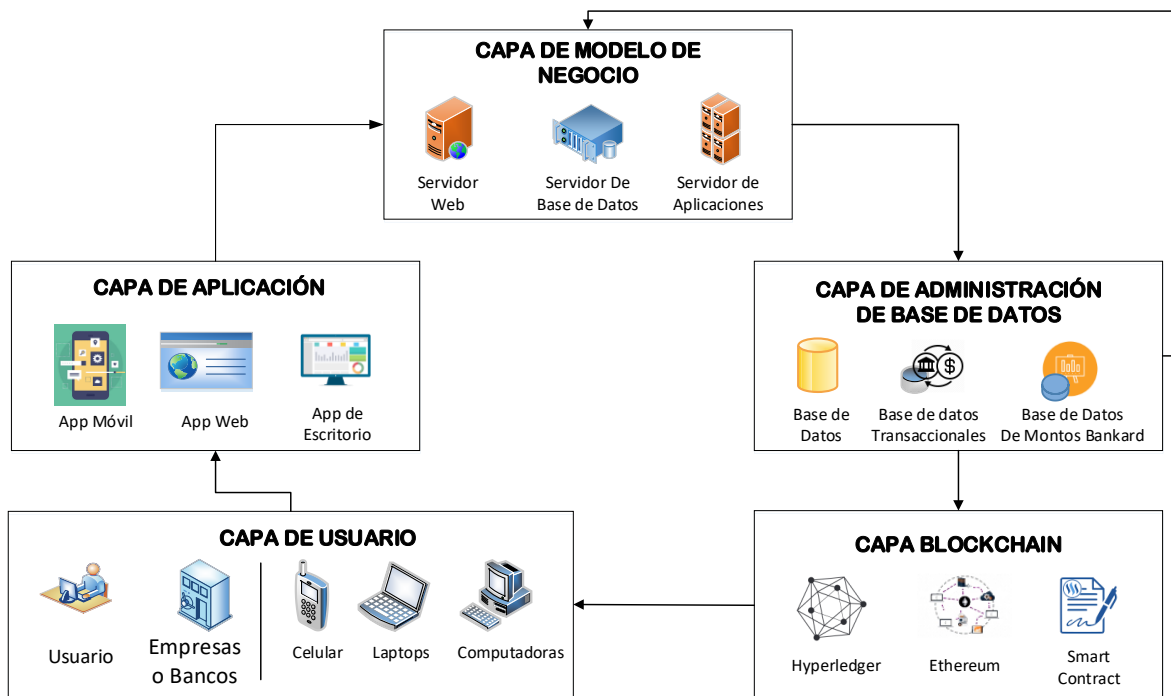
CAPA DE MODELO DE NEGOCIO

Servidor Web

Servidor De Base de Datos

Servidor de Aplicaciones

CAPA DE APLICACIÓN

App Móvil

App Web

App de Escritorio

CAPA DE ADMINISTRACIÓN DE BASE DE DATOS

Base de Datos

Base de datos Transaccionales

Base de Datos De Montos Bankard

CAPA DE USUARIO

Usuario

Empresas o Bancos

Celular

Laptops

Computadoras

CAPA BLOCKCHAIN

Hyperledger

Ethereum

Smart Contract